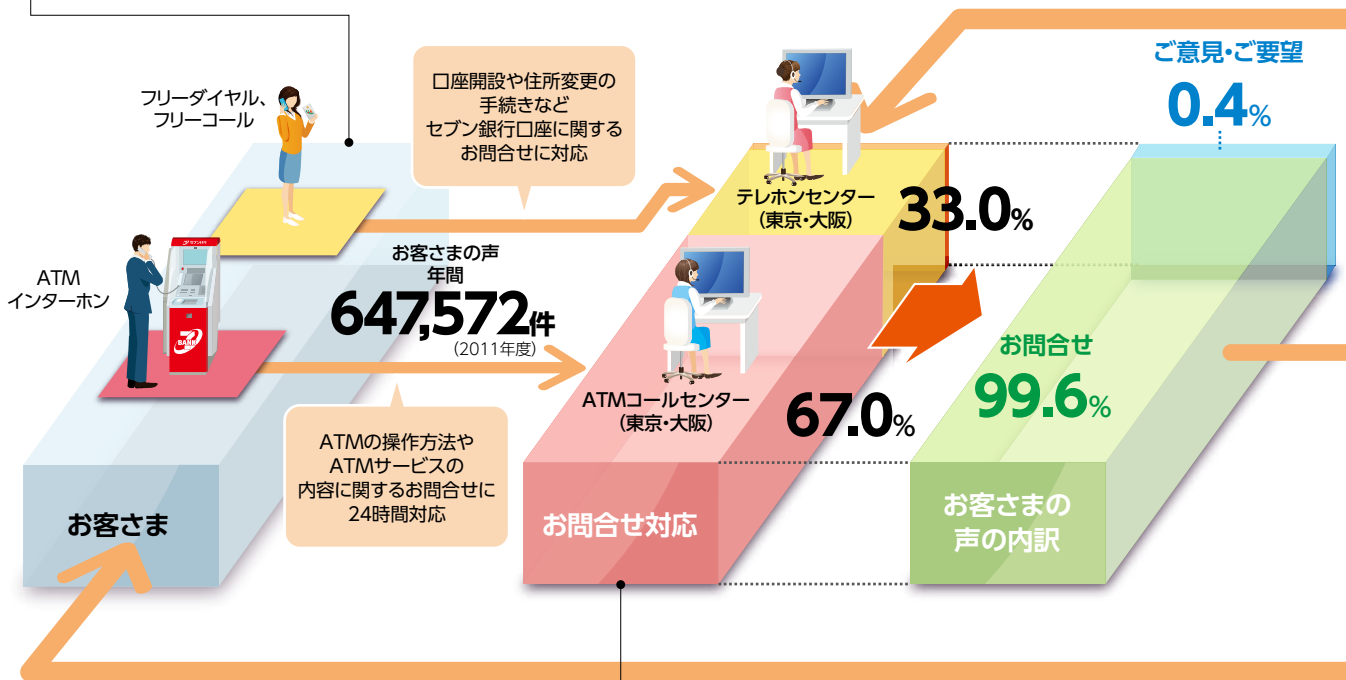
フリーダイヤル、
フリーコール

口座開設や住所変更の
手続きなど
セブン銀行口座に関する
お問合せに対応

テレホンセンター
(東京・大阪)

33.0%

ご意見・ご要望
0.4%

ATM
インターホン

お客さまの声
年間
647,572件
(2011年度)

ATMコールセンター
(東京・大阪)

67.0%

お問合せ
99.6%

ATMの操作方法や
ATMサービスの
内容に関するお問合せに
24時間対応

お客さま

お問合せ対応

お客さまの
声の内訳